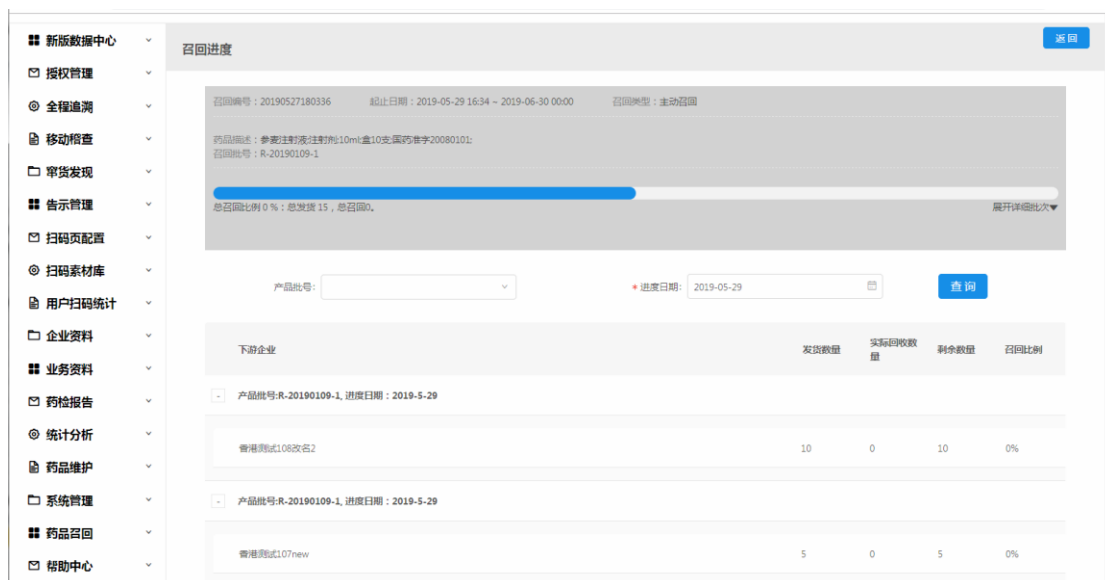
新版数据中心
授权管理
全程追溯
移动稽查
窜货发现
告示管理
扫码页配置
扫码素材库
用户扫码统计
企业资料
业务资料
药检报告
统计分析
药品维护
系统管理
药品召回
帮助中心

召回进度

返回

召回编号：20190527180336 起止日期：2019-05-29 16:34 ~ 2019-06-30 00:00 召回类型：主动召回

药品描述：参麦注射液注射剂10ml:盒10支:国药准字20080101;
召回批号：R-20190109-1

总召回比例 0 %：总发货 15，总召回0。

展开详细批次

产品批号：

* 进度日期： 2019-05-29

查 询

| 下游企业 | 发货数量 | 实际回收数量 | 剩余数量 | 召回比例 |
|---|---|---|---|---|
| - 产品批号:R-20190109-1, 进度日期：2019-5-29 | | | | |
| 香港测试108改名2 | 10 | 0 | 10 | 0% |
| - 产品批号:R-20190109-1, 进度日期：2019-5-29 | | | | |
| 香港测试107new | 5 | 0 | 5 | 0% |